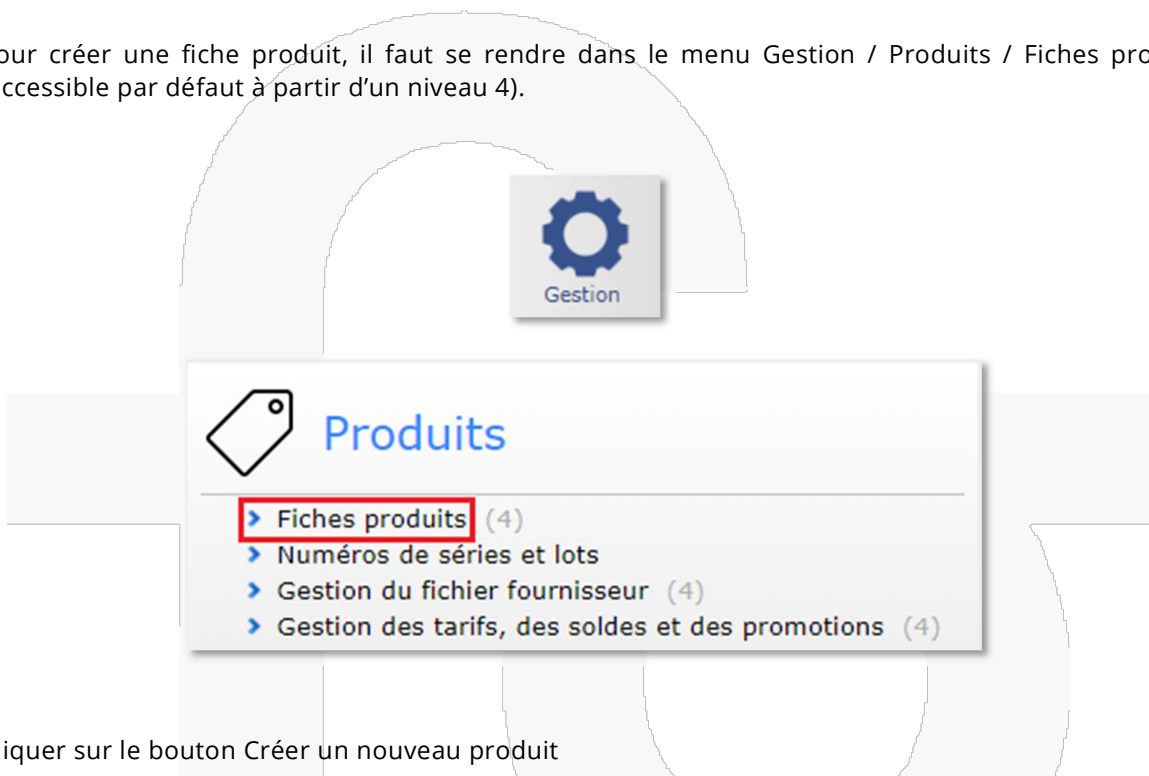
our créer une fiche produit, il faut se rendre dans le menu Gestion / Produits / Fiches pro ccessible par défaut à partir d'un niveau 4).

Gestion

Produits

> Fiches produits (4)
> Numéros de séries et lots
> Gestion du fichier fournisseur (4)
> Gestion des tarifs, des soldes et des promotions (4)

iquer sur le bouton Créer un nouveau produit